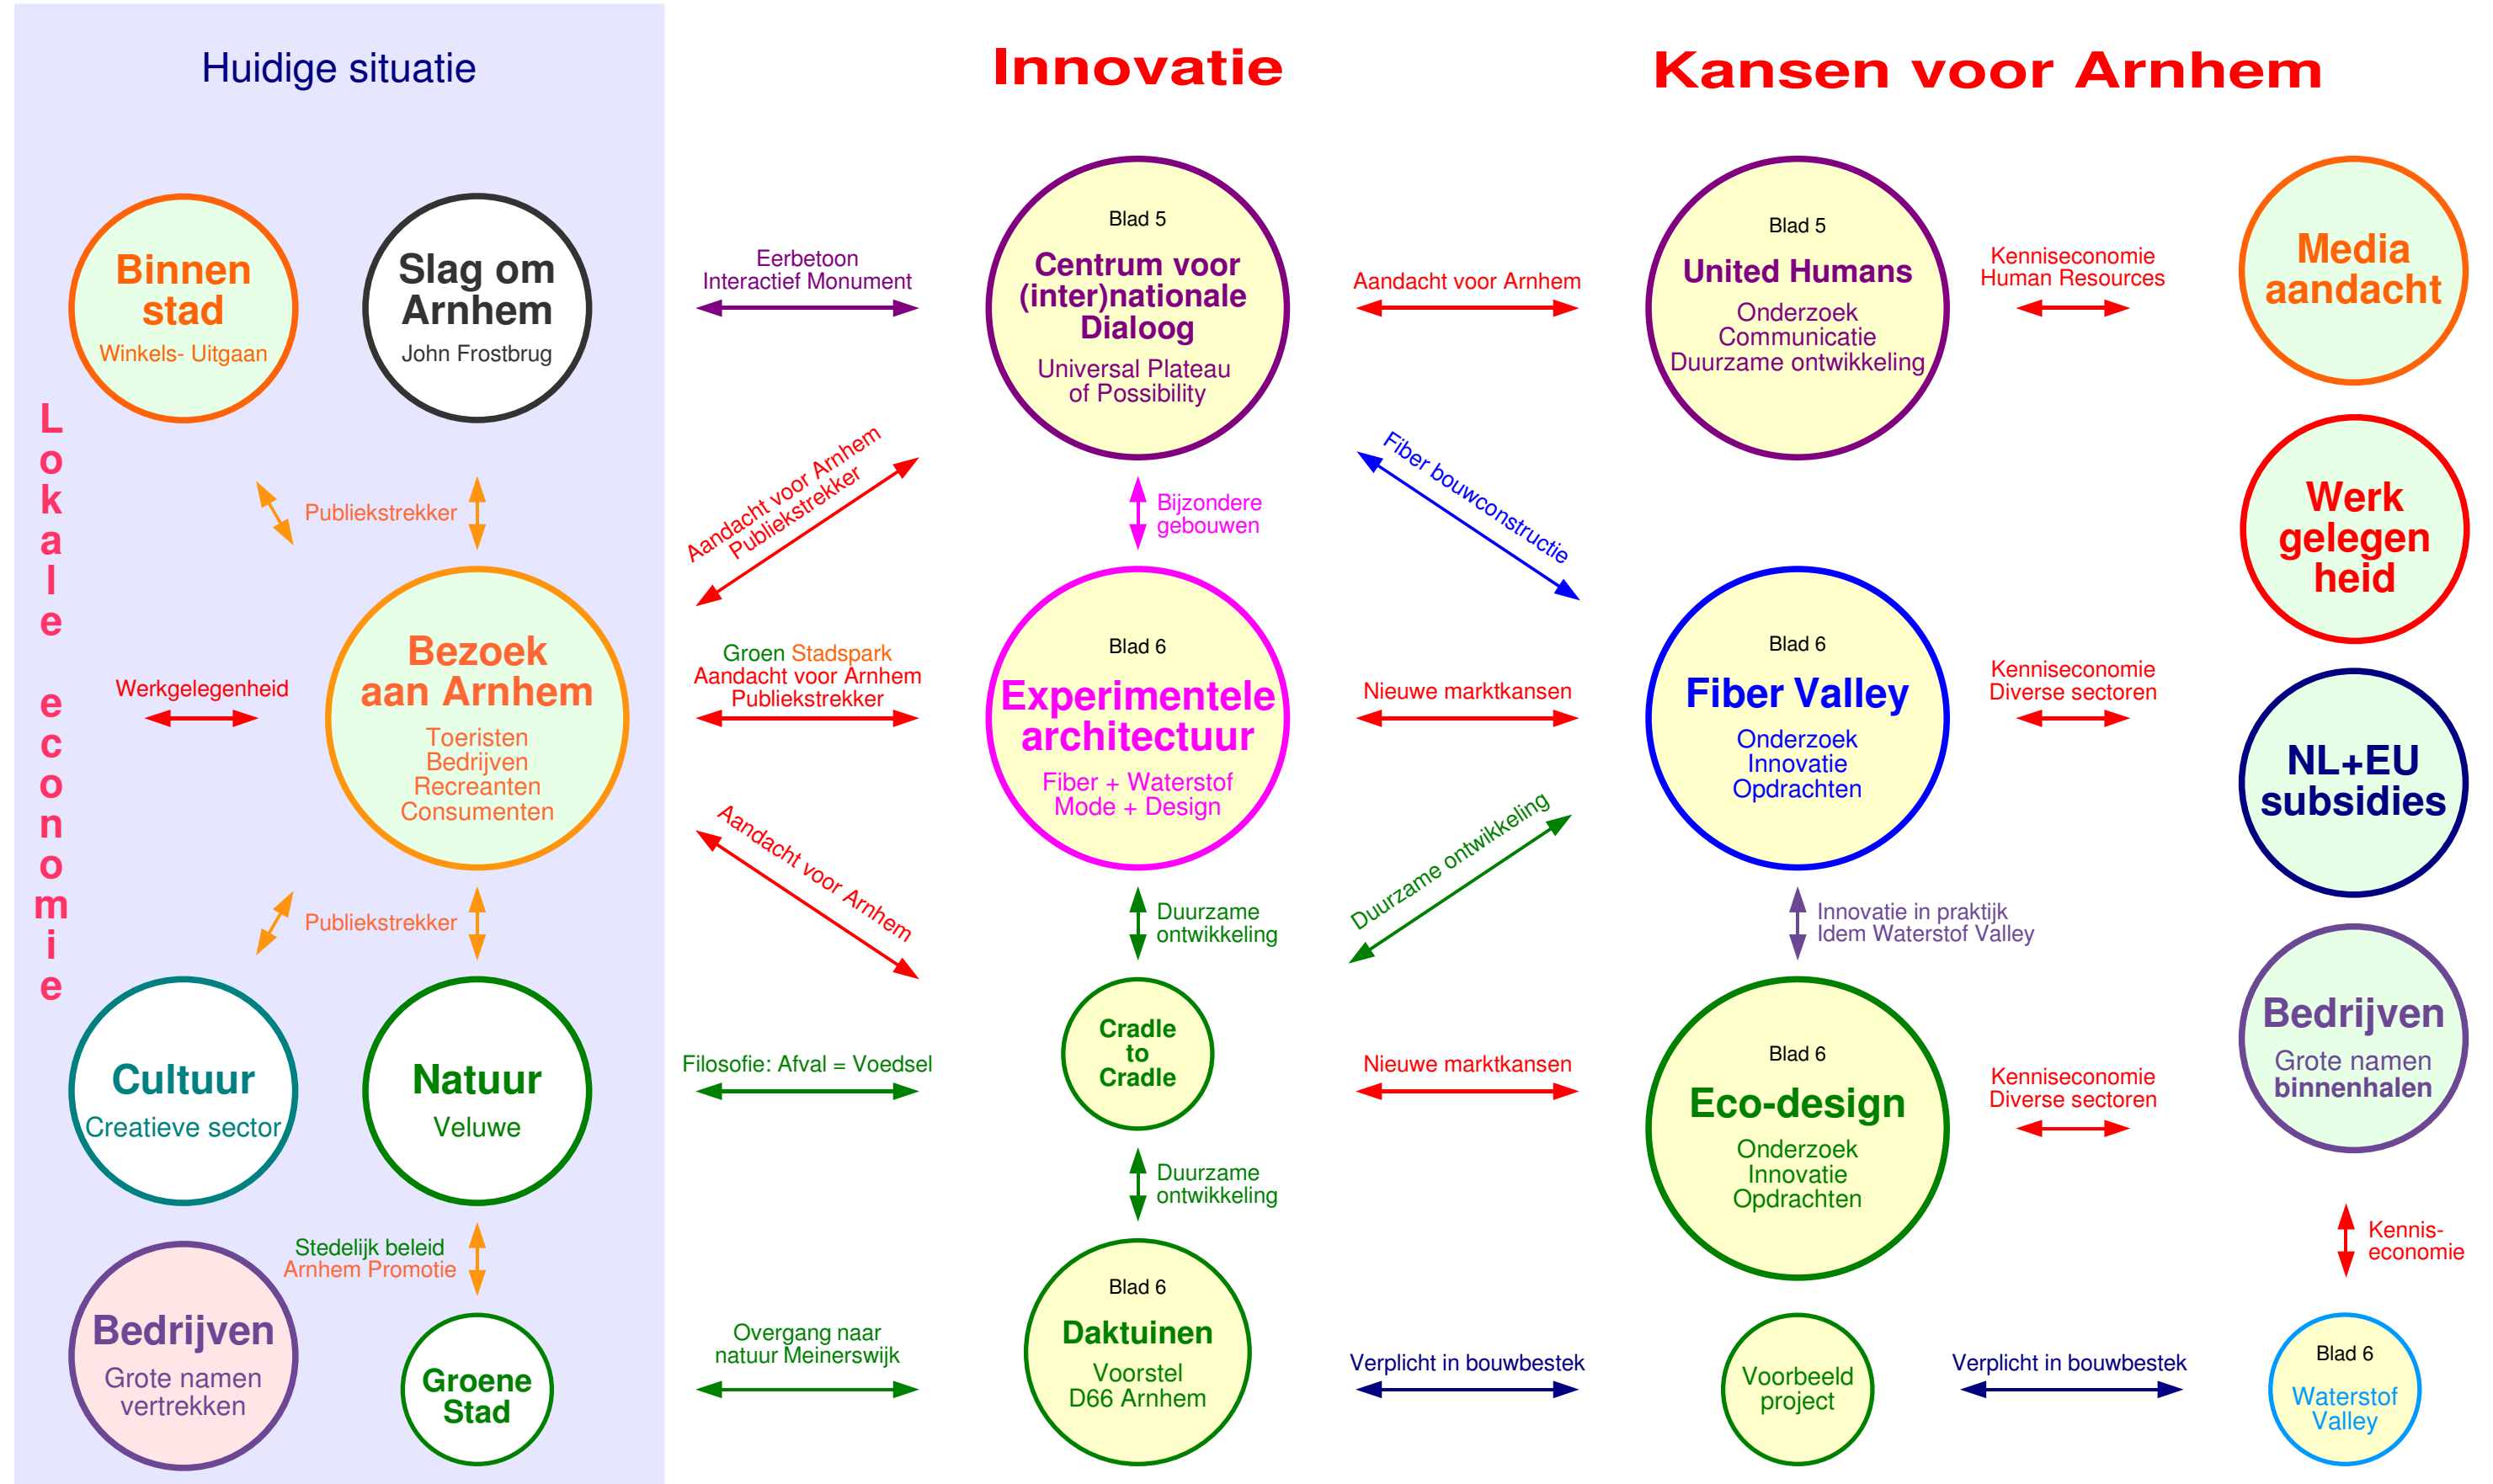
Huidige situatie

Innovatie

Kansen voor Arnhem

Binnen stad
Winkels- Uitgaan

Slag om Arnhem
John Frostbrug

Lokale economie

Publiekstrekker

Bezoek aan Arnhem
Toeristen
Bedrijven
Recreanten
Consumenten

Werkgelegenheid

Publiekstrekker

Cultuur
Creatieve sector

Natuur
Veluwe

Stedelijk beleid
Arnhem Promotie

Bedrijven
Grote namen vertrekken

Groene Stad

Eerbetoon
Interactief Monument

Aandacht voor Arnhem
Publiekstrekker

Groen Stadspark
Aandacht voor Arnhem
Publiekstrekker

Aandacht voor Arnhem

Filosofie: Afval = Voedsel

Overgang naar natuur Meinerswijk

Blad 5
Centrum voor (inter)nationale Dialoog
Universal Plateau of Possibility

Bijzondere gebouwen

Blad 6
Experimentele architectuur
Fiber + Waterstof
Mode + Design

Duurzame ontwikkeling

Cradle to Cradle

Duurzame ontwikkeling

Blad 6
Daktuinen
Voorstel
D66 Arnhem

Aandacht voor Arnhem

Fiber bouwconstructie

Nieuwe marktkansen

Duurzame ontwikkeling

Nieuwe marktkansen

Verplicht in bouwbestek

Blad 5
United Humans
Onderzoek
Communicatie
Duurzame ontwikkeling

Kenniseconomie
Human Resources

Media aandacht

Werk gelegen heid

Blad 6
Fiber Valley
Onderzoek
Innovatie
Opdrachten

Kenniseconomie
Diverse sectoren

NL+EU subsidies

Innovatie in praktijk
Idem Waterstof Valley

Blad 6
Eco-design
Onderzoek
Innovatie
Opdrachten

Kenniseconomie
Diverse sectoren

Bedrijven
Grote namen binnenhalen

Kennis-economie

Voorbeeld project

Verplicht in bouwbestek

Blad 6
Waterstof Valley